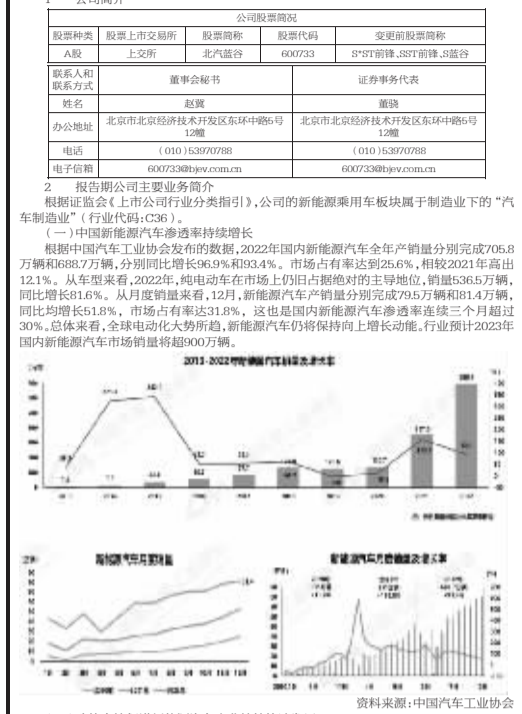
1 公司简介

| 公司股票简况 | | | | |
|---|---|---|---|---|
| 股票种类 | 股票上市交易所 | 股票简称 | 股票代码 | 变更前股票简称 |
| A股 | 上交所 | 北汽蓝谷 | 600733 | S*ST前锋、SST前锋、S前锋 |

| 联系人和联系方式 | 董事会秘书 | 证券事务代表 |
|---|---|---|
| 姓名 | 赵冀 | 董骁 |
| 办公地址 | 北京市北京经济技术开发区东环中路6号12幢 | 北京市北京经济技术开发区东环中路6号12幢 |
| 电话 | （010）53970788 | （010）53970788 |
| 电子信箱 | 600733@bjev.com.cn | 600733@bjev.com.cn |

2 报告期公司主要业务简介

根据证监会《上市公司行业分类指引》，公司的新能源乘用车板块属于制造业下的"汽车制造业"（行业代码：C36）。

（一）中国新能源汽车渗透率持续增长

根据中国汽车工业协会发布的数据，2022年国内新能源汽车全年产销量分别完成705.8万辆和688.7万辆，分别同比增长96.9%和93.4%。市场占有率达到25.6%，相较2021年高出12.1%。从车型来看，2022年，纯电动车在市场上仍旧占据绝对的主导地位，销量536.5万辆，同比增长81.6%。从月度销量来看，12月，新能源汽车产销量分别完成79.5万辆和81.4万辆，同比均增长51.8%，市场占有率达31.8%，这也是国内新能源汽车渗透率连续三个月超过30%。总体来看，全球电动化大势所趋，新能源汽车仍将保持向上增长动能。行业预计2023年国内新能源汽车市场销量将超900万辆。

2011-2022年新能源汽车销量及增速

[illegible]

新能源汽车月度销量

新能源汽车月度销量及增速

资料来源：中国汽车工业协会